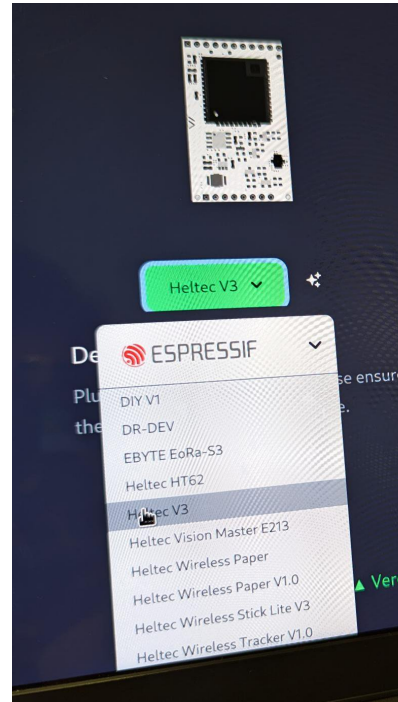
Heltec V3

De

Plu se ensur

the e.

ESPRESSIF

DIY V1

DR-DEV

EBYTE EoRa-S3

Heltec HT62

Heltec V3

Heltec Vision Master E213

Heltec Wireless Paper

Heltec Wireless Paper V1.0

Heltec Wireless Stick Lite V3

Heltec Wireless Tracker V1.0

▲ Ver